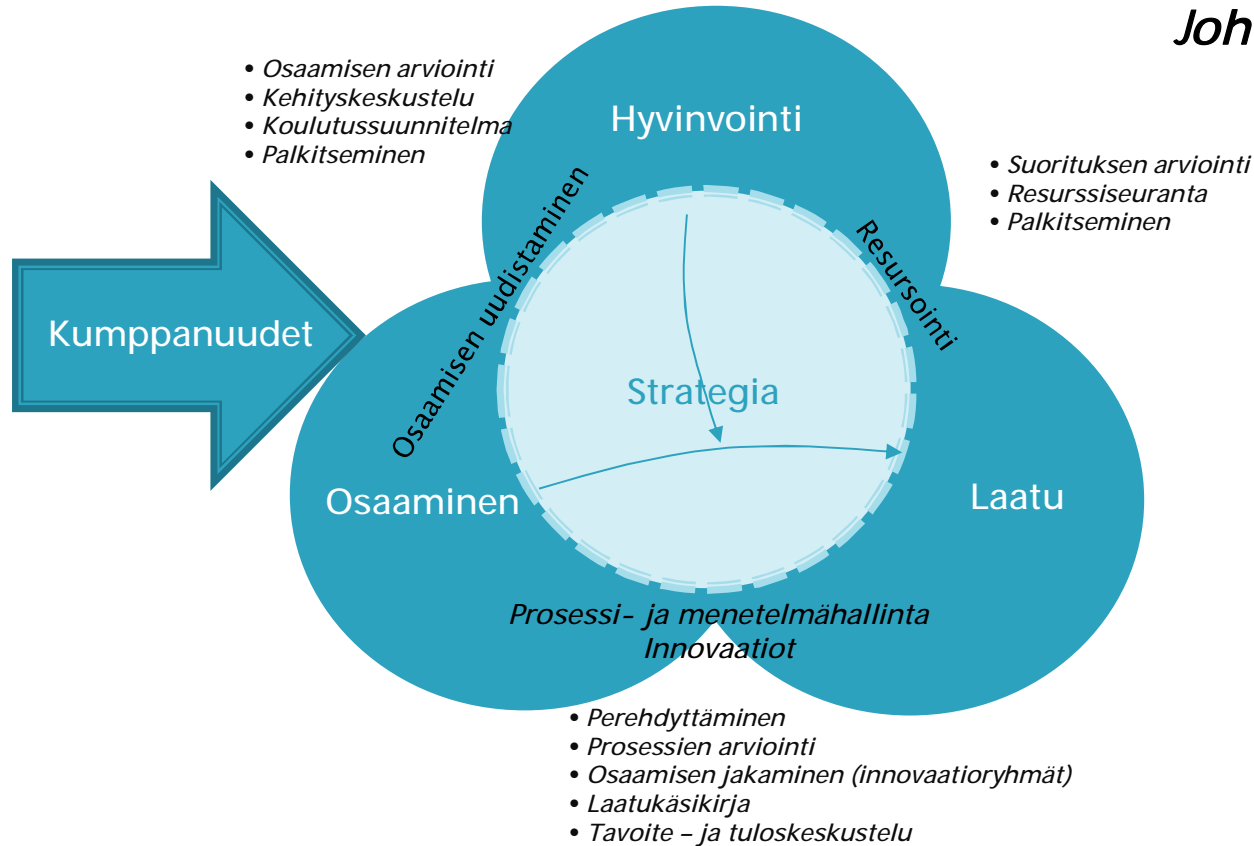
Joh

• Osaamisen arviointi
• Kehityskeskustelu
• Koulutussuunnitelma
• Palkitseminen

Hyvinvointi

• Suorituksen arviointi
• Resurssiseuranta
• Palkitseminen

Kumppanuudet

Osaamisen uudistaminen

Resursointi

Strategia

Osaaminen

Laatu

Prosessi- ja menetelmähallinta
Innovaatiot

• Perehdyttäminen
• Prosessien arviointi
• Osaamisen jakaminen (innovaatioryhmät)
• Laatukäsikirja
• Tavoite – ja tuloskeskustelu